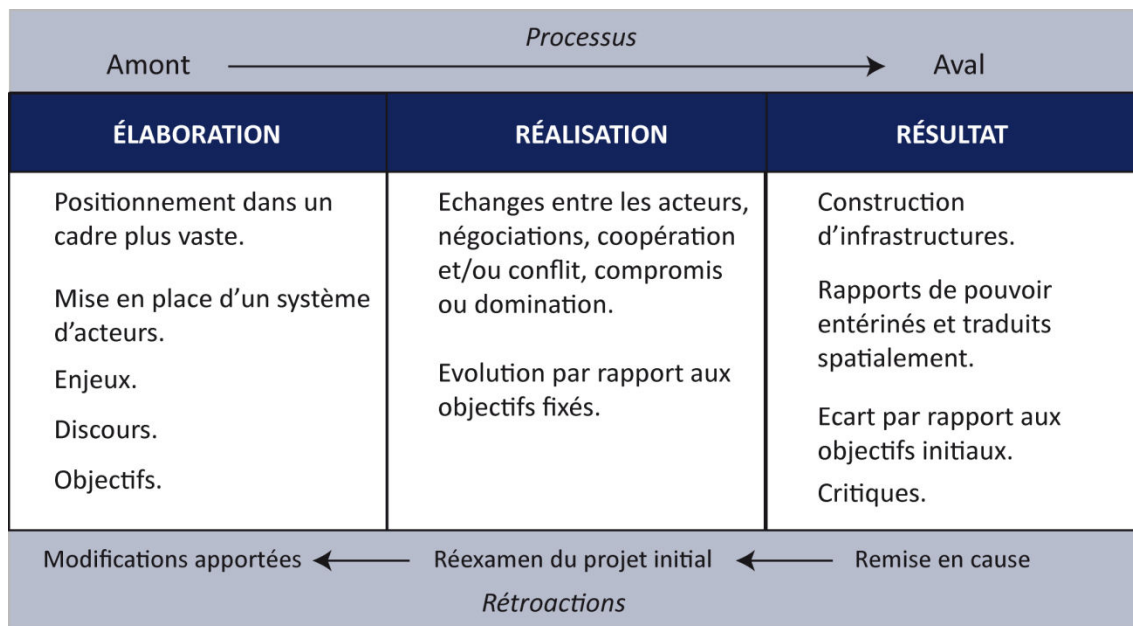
Processus

Amont → Aval

| ÉLABORATION | RÉALISATION | RÉSULTAT |
|---|---|---|
| Positionnement dans un cadre plus vaste.<br><br>Mise en place d'un système d'acteurs.<br><br>Enjeux.<br><br>Discours.<br><br>Objectifs. | Echanges entre les acteurs, négociations, coopération et/ou conflit, compromis ou domination.<br><br>Evolution par rapport aux objectifs fixés. | Construction d'infrastructures.<br><br>Rapports de pouvoir entérinés et traduits spatialement.<br><br>Ecart par rapport aux objectifs initiaux.<br><br>Critiques. |

Modifications apportées ← Réexamen du projet initial ← Remise en cause

Rétroactions